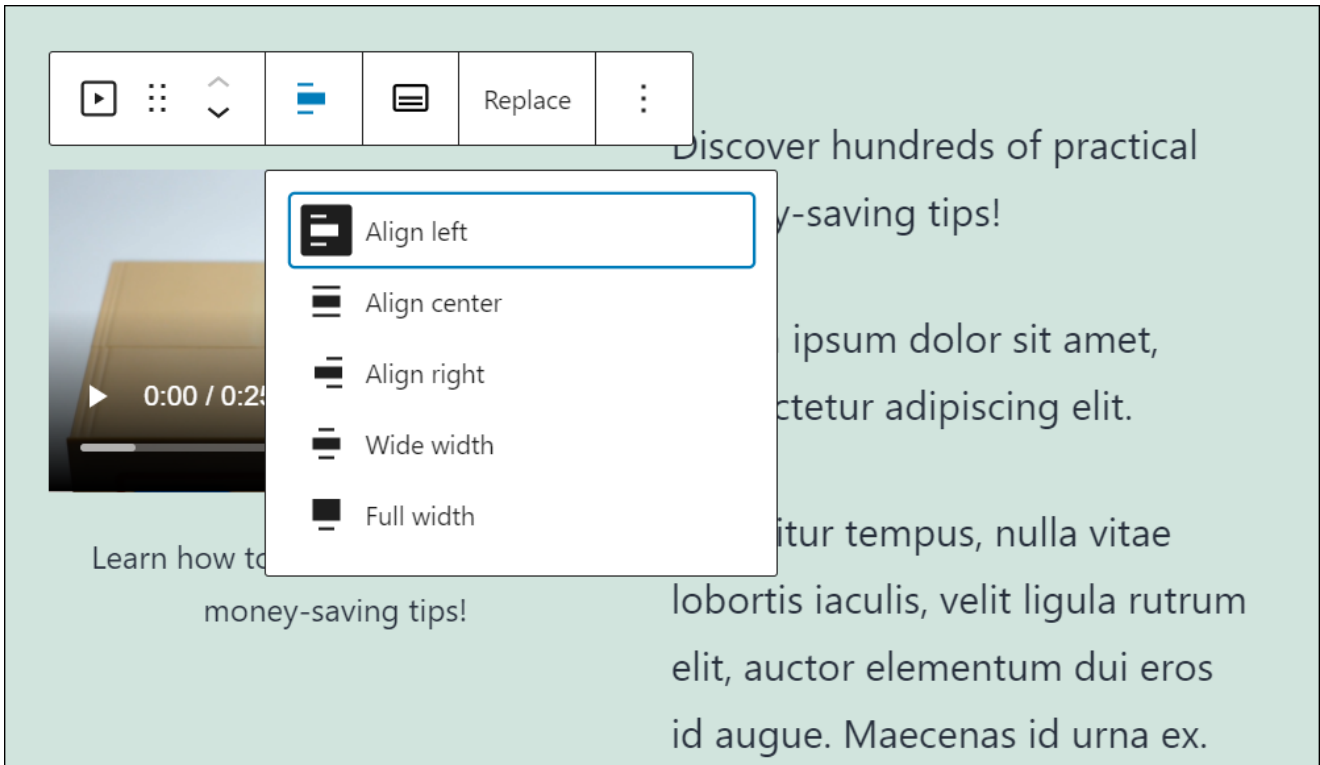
Replace

Align left
Align center
Align right
Wide width
Full width

0:00 / 0:25

Learn how to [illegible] money-saving tips!

Discover hundreds of practical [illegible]y-saving tips!

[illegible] ipsum dolor sit amet, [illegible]ctetur adipiscing elit.

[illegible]itur tempus, nulla vitae lobortis iaculis, velit ligula rutrum elit, auctor elementum dui eros id augue. Maecenas id urna ex.